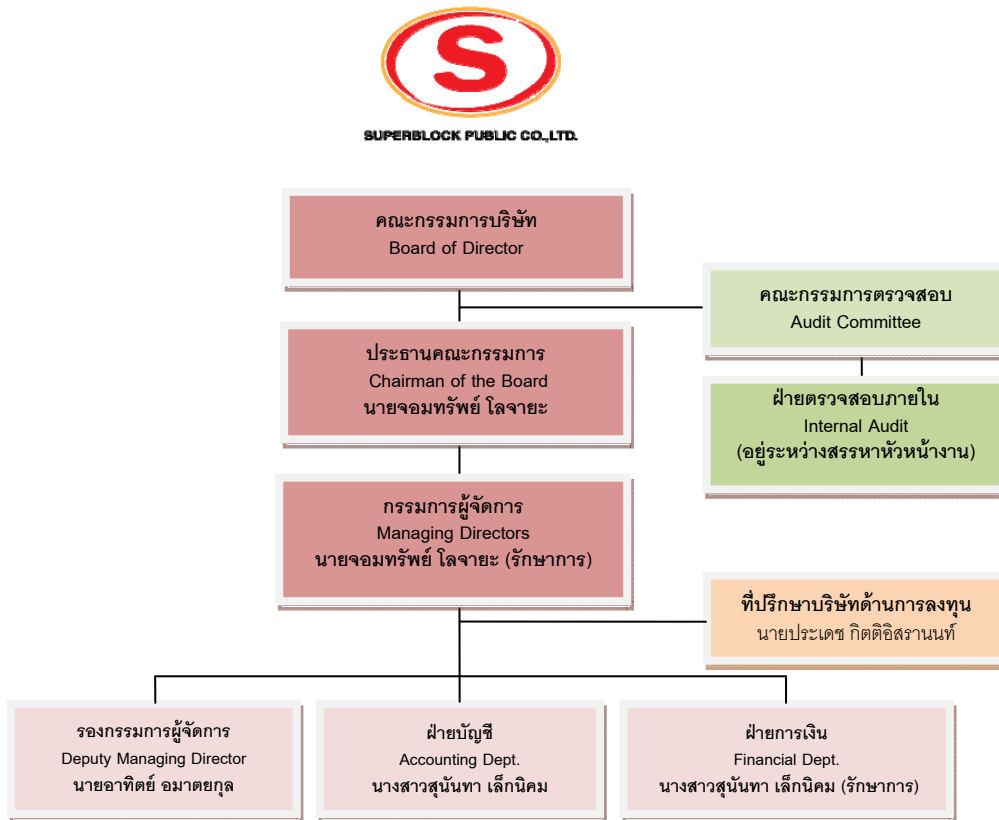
S

SUPERBLOCK PUBLIC CO.,LTD.

คณะกรรมการบริษัท
Board of Director

คณะกรรมการตรวจสอบ
Audit Committee

ประธานคณะกรรมการ
Chairman of the Board
นายจอมทรัพย์ โลจายะ

ฝ่ายตรวจสอบภายใน
Internal Audit
(อยู่ระหว่างสรรหาหัวหน้างาน)

กรรมการผู้จัดการ
Managing Directors
นายจอมทรัพย์ โลจายะ (รักษาการ)

ที่ปรึกษาบริษัทด้านการลงทุน
นายประเดช กิตติอิสรานนท์

รองกรรมการผู้จัดการ
Deputy Managing Director
นายอาทิตย์ อมาตยกุล

ฝ่ายบัญชี
Accounting Dept.
นางสาวสุนันทา เล็กนิคม

ฝ่ายการเงิน
Financial Dept.
นางสาวสุนันทา เล็กนิคม (รักษาการ)